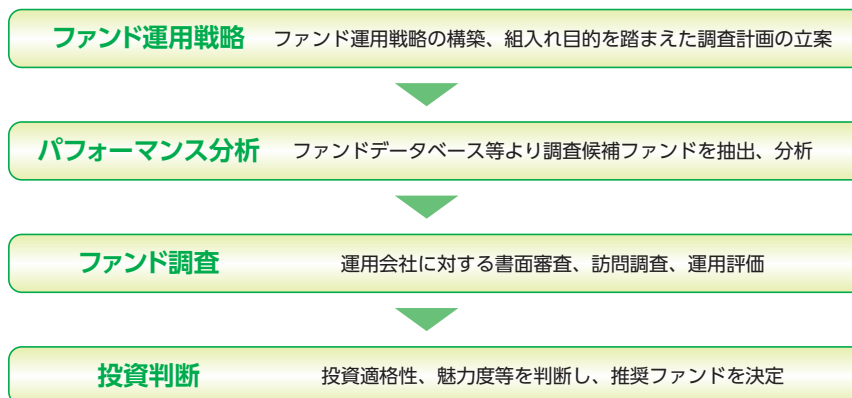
ファンド運用戦略　ファンド運用戦略の構築、組入れ目的を踏まえた調査計画の立案

パフォーマンス分析　ファンドデータベース等より調査候補ファンドを抽出、分析

ファンド調査　運用会社に対する書面審査、訪問調査、運用評価

投資判断　投資適格性、魅力度等を判断し、推奨ファンドを決定